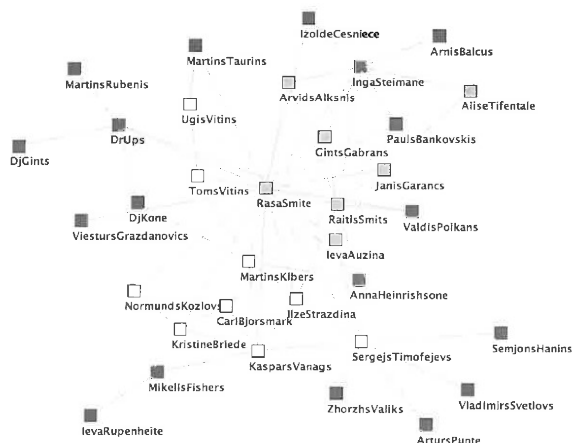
IzoldeCesniece
ArnisBalcus
MartinsTaurins
IngaSteimane
MartinsRubenis
ArvidsAlksnis
AiiseTifentale
UgisVitins
DrUps
PaulsBankovskis
DjGints
GintsGabrans
JanisGarancs
TomsVitins
RasaSmite
RaitisSmits
ValdisPolkans
DjKone
ViestursGrazdanovics
IevaAuzina
MartinsKibers
AnnaHeinrishsone
NormundsKozlovs
IlzeStrazdina
CarlBjorsmark
KristineBriede
SergejsTimofejevs
SemjonsHanins
KasparsVanags
MikelisFishers
VladimirsSvetlovs
ZhorzhsValiks
IevaRupenheite
ArtursPunte